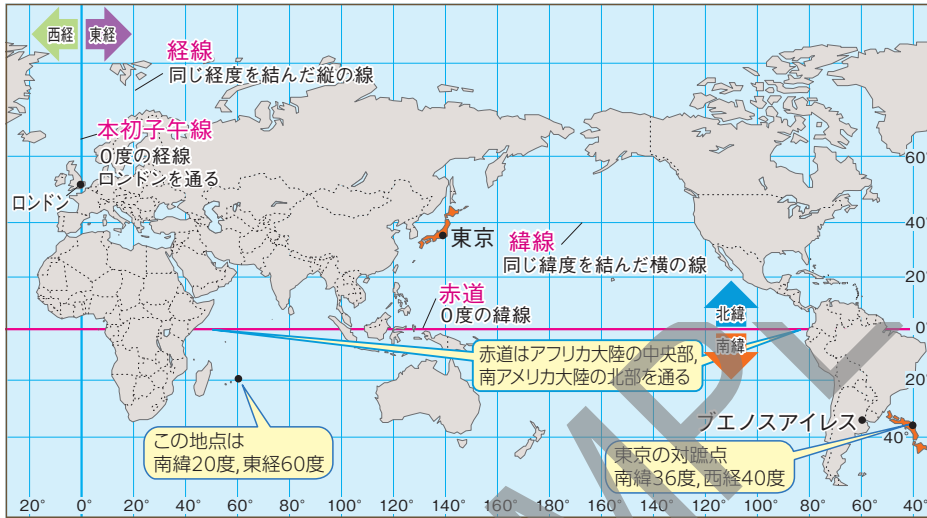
西経 東経

経線
同じ経度を結んだ縦の線

本初子午線
0度の経線
ロンドンを通る

ロンドン

東京

緯線
同じ緯度を結んだ横の線

赤道
0度の緯線

北緯
南緯

赤道はアフリカ大陸の中央部,
南アメリカ大陸の北部を通る

この地点は
南緯20度,東経60度

ブエノスアイレス

東京の対蹠点
南緯36度,西経40度

60°
40°
20°
0°
20°
40°

20° 0° 20° 40° 60° 80° 100° 120° 140° 160° 180° 160° 140° 120° 100° 80° 60° 40°